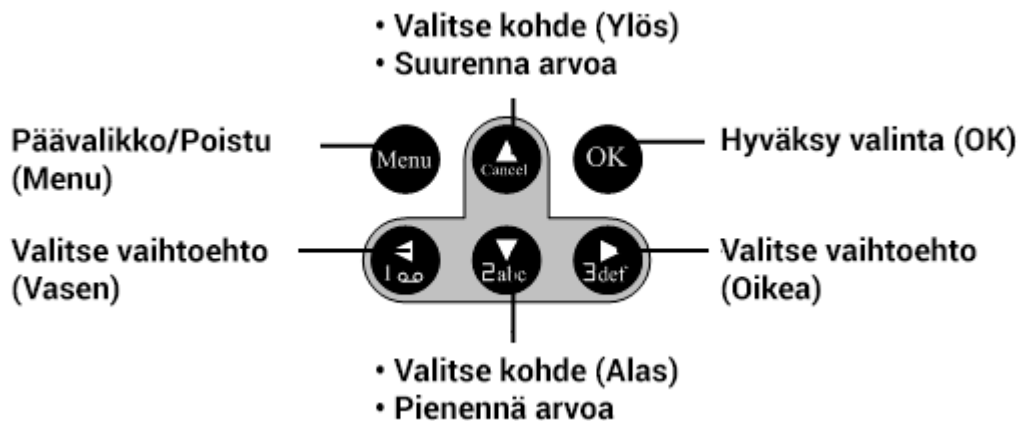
• Valitse kohde (Ylös)
• Suurenna arvoa

Päävalikko/Poistu (Menu)

Menu

Cancel

OK

Hyväksy valinta (OK)

Valitse vaihtoehto (Vasen)

1

2abc

3def

Valitse vaihtoehto (Oikea)

• Valitse kohde (Alas)
• Pienennä arvoa